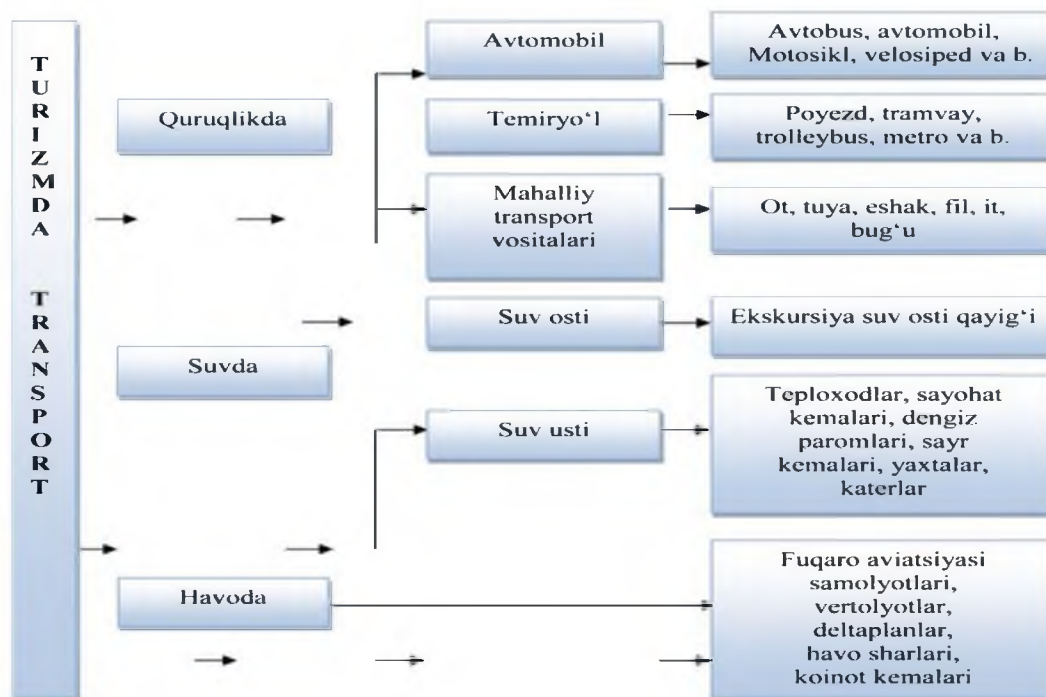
TURIZMDA TRANSPORT

Quruqlikda

Avtomobil

Avtobus, avtomobil, Motosikl, velosiped va b.

Temiryo‘l

Poyezd, tramvay, trolleybus, metro va b.

Mahalliy transport vositalari

Ot, tuya, eshak, fil, it, bug‘u

Suvda

Suv osti

Ekskursiya suv osti qayig‘i

Suv usti

Teploxodlar, sayohat kemalari, dengiz paromlari, sayr kemalari, yaxtalar, katerlar

Havoda

Fuqaro aviatsiyasi samolyotlari, vertolyotlar, deltaplanlar, havo sharlari, koinot kemalari